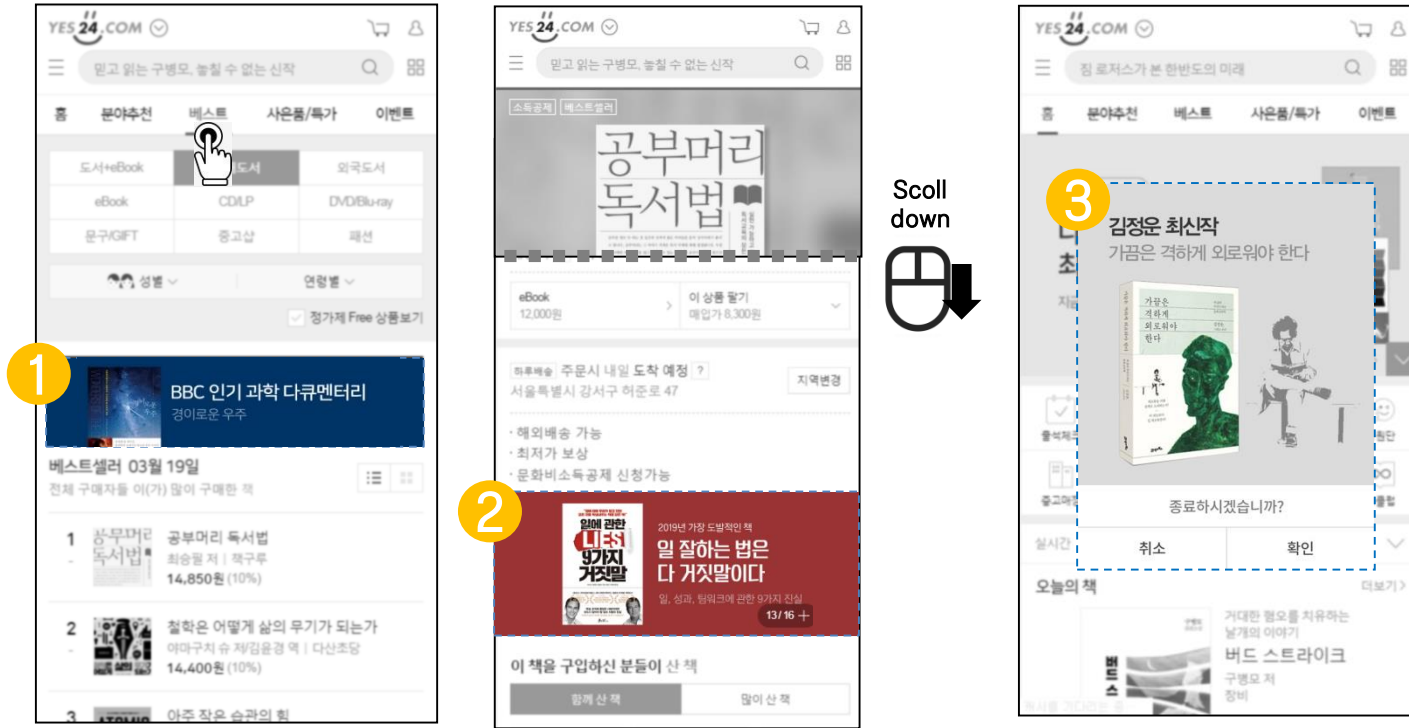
YES24.COM

믿고 읽는 구병모, 놓칠 수 없는 신작

홈 분야추천 베스트 사은품/특가 이벤트

도서+eBook 도서 외국도서
eBook CD/LP DVD/Blu-ray
문구/GIFT 중고샵 패션

성별 연령별

정가제 Free 상품보기

1

BBC 인기 과학 다큐멘터리
경이로운 우주

베스트셀러 03월 19일
전체 구매자들 이(가) 많이 구매한 책

1 공부머리 독서법
최승필 저 | 책구루
14,850원 (10%)

2 철학은 어떻게 삶의 무기가 되는가
야마구치 슈 저/김윤경 역 | 다산초당
14,400원 (10%)

3 아주 작은 습관의 힘

YES24.COM

믿고 읽는 구병모, 놓칠 수 없는 신작

소득공제 베스트셀러

공부머리 독서법

eBook 12,000원
이 상품 팔기 매입가 8,300원

하루배송 주문시 내일 도착 예정 ?
서울특별시 강서구 허준로 47
지역변경

· 해외배송 가능
· 최저가 보상
· 문화비소득공제 신청가능

2

일에 관한 9가지 거짓말
2019년 가장 도발적인 책
일 잘하는 법은 다 거짓말이다
일, 성과, 팀워크에 관한 9가지 진실
13 / 16 +

이 책을 구입하신 분들이 산 책
함께 산 책 많이 산 책

Scoll down

YES24.COM

짐 로저스가 본 한반도의 미래

홈 분야추천 베스트 사은품/특가 이벤트

3

김정운 최신작
가끔은 격하게 외로워야 한다

가끔은 격하게 외로워야 한다

종료하시겠습니까?

취소 확인

오늘의 책 더보기

거대한 펨오를 치유하는 날개의 이야기
버드 스트라이크
구병모 저
창비